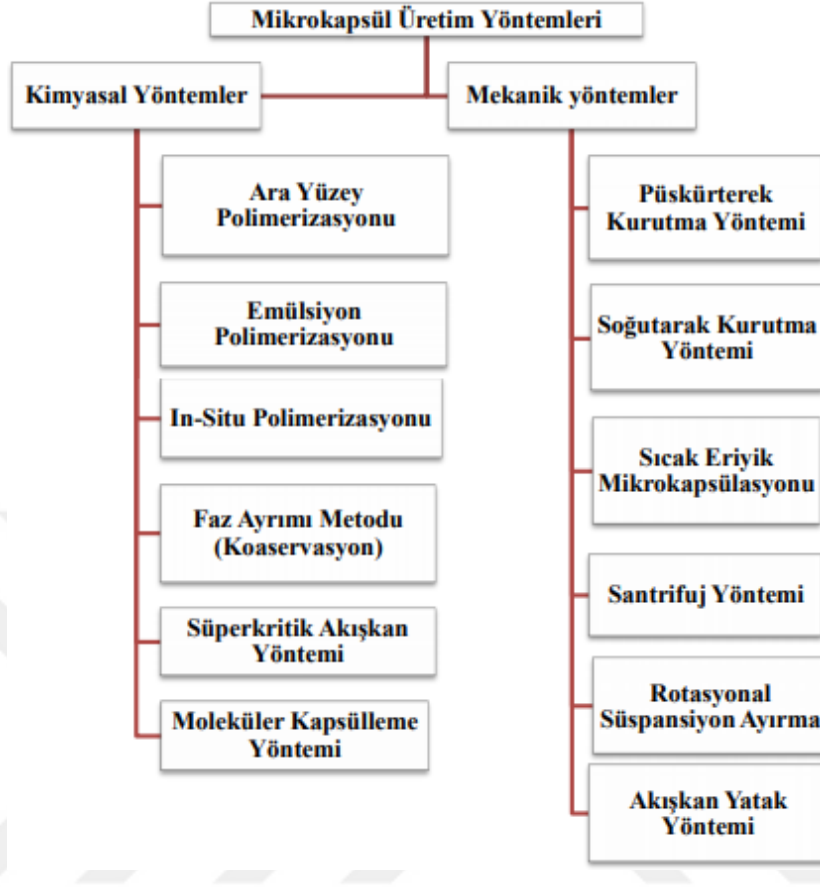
Mikrokapsül Üretim Yöntemleri

Kimyasal Yöntemler

Ara Yüzey Polimerizasyonu

Emülsiyon Polimerizasyonu

In-Situ Polimerizasyonu

Faz Ayrımı Metodu (Koaservasyon)

Süperkritik Akışkan Yöntemi

Moleküler Kapsülleme Yöntemi

Mekanik yöntemler

Püskürterek Kurutma Yöntemi

Soğutarak Kurutma Yöntemi

Sıcak Eriyik Mikrokapsülasyonu

Santrifuj Yöntemi

Rotasyonal Süspansiyon Ayırma

Akışkan Yatak Yöntemi